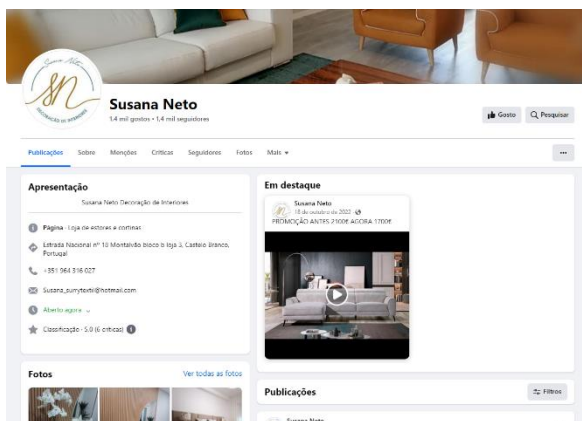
SN
Susana Neto
DECORAÇÃO DE INTERIORES

Susana Neto
1,4 mil gostos • 1,4 mil seguidores

Gosto
Pesquisar

Publicações Sobre Menções Críticas Seguidores Fotos Mais ▾

...

Apresentação
Susana Neto Decoração de Interiores

Página · Loja de estores e cortinas

Estrada Nacional nº 18 Montalvão bloco b loja 3, Castelo Branco, Portugal

+351 964 316 027

Susana_surrytexti@hotmail.com

Aberto agora

Classificação · 5,0 (6 críticas)

Em destaque
Susana Neto
18 de outubro de 2022
PROMOÇÃO ANTES 2100€ AGORA 1700€

Fotos
Ver todas as fotos

Publicações
Filtros

Susana Neto